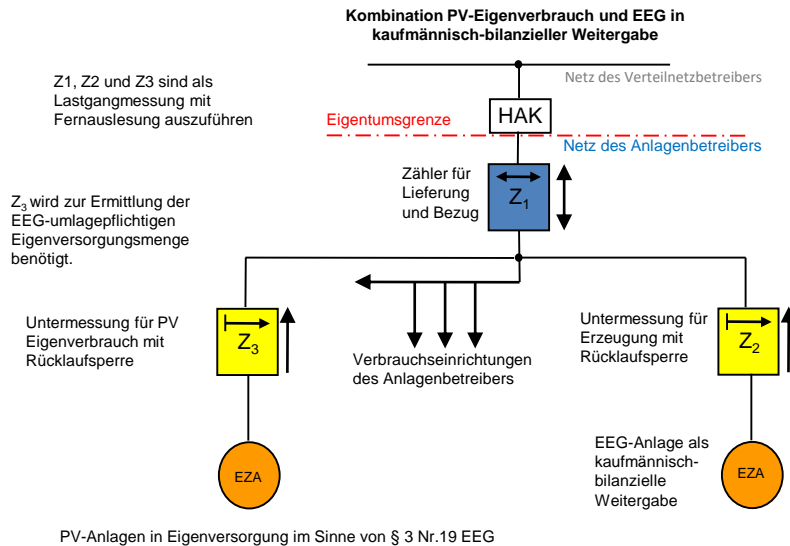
Kombination PV-Eigenverbrauch und EEG in kaufmännisch-bilanzieller Weitergabe

Z1, Z2 und Z3 sind als Lastgangmessung mit Fernauslesung auszuführen

Netz des Verteilnetzbetreibers

HAK

Eigentumsgrenze

Netz des Anlagenbetreibers

$Z_3$ wird zur Ermittlung der EEG-umlagepflichtigen Eigenversorgungsmenge benötigt.

Zähler für Lieferung und Bezug

$Z_1$

Untermessung für PV Eigenverbrauch mit Rücklaufsperre

$Z_3$

Verbrauchseinrichtungen des Anlagenbetreibers

Untermessung für Erzeugung mit Rücklaufsperre

$Z_2$

EZA

EEG-Anlage als kaufmännisch-bilanzielle Weitergabe

EZA

PV-Anlagen in Eigenversorgung im Sinne von § 3 Nr.19 EEG